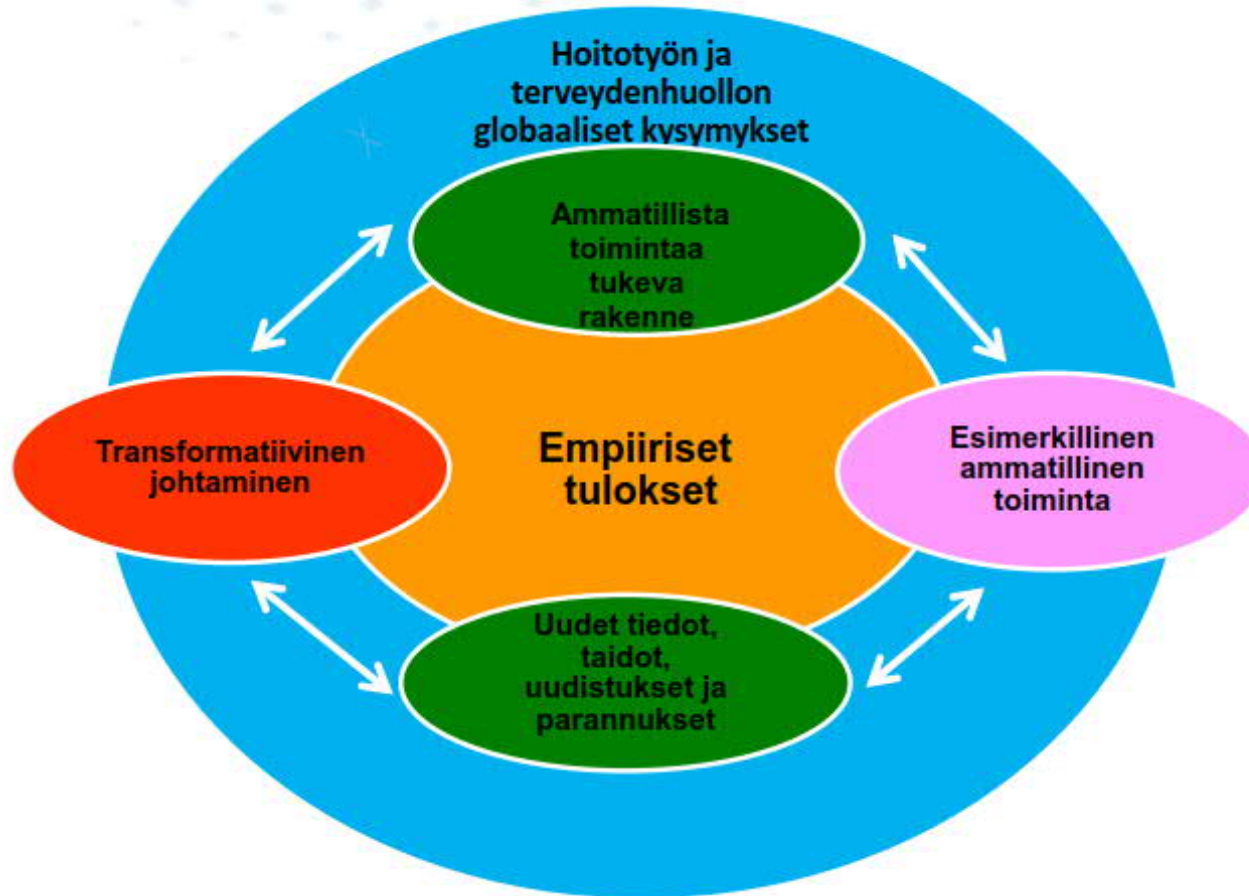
Hoitotyön ja terveydenhuollon globaaliset kysymykset

Ammatillista toimintaa tukeva rakenne

Transformatiivinen johtaminen

Empiiriset tulokset

Esimerkillinen ammatillinen toiminta

Uudet tiedot, taidot, uudistukset ja parannukset